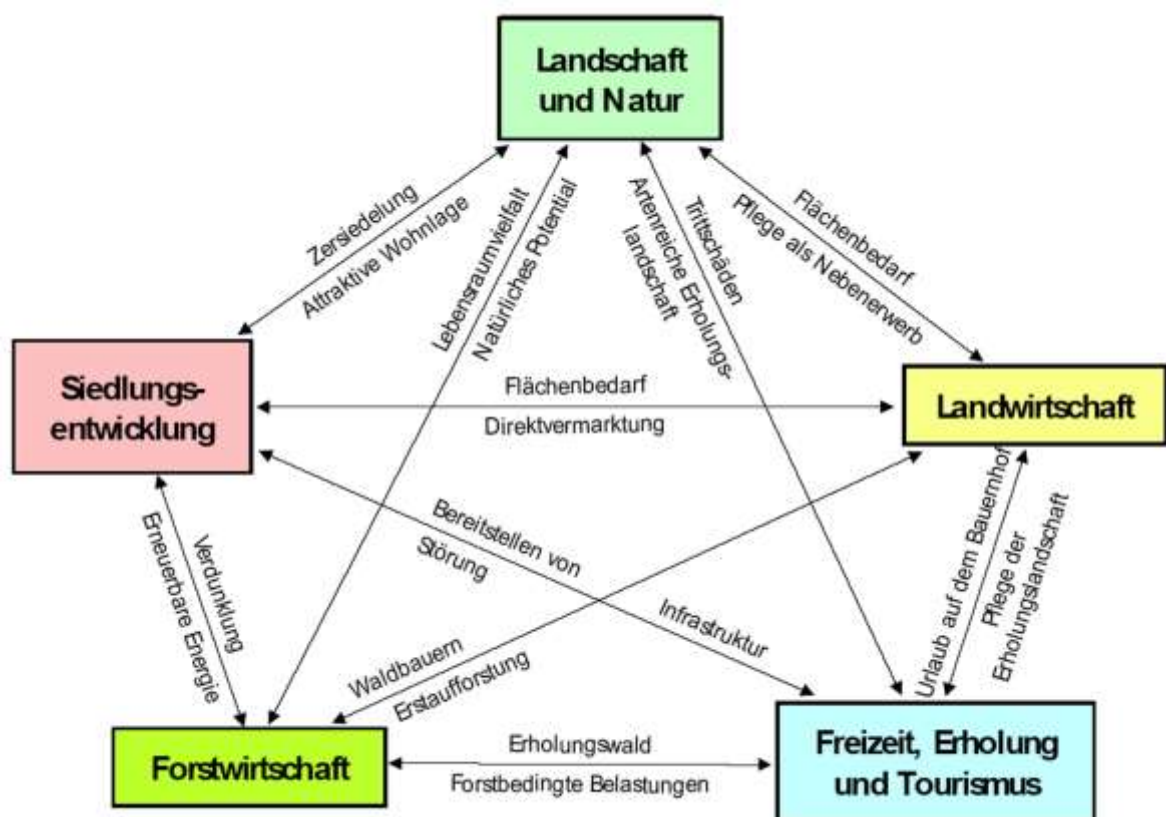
Landschaft und Natur

Zersiedelung
Attraktive Wohnlage

Lebensraumvielfalt
Natürliches Potential

Artenreiche Erholungslandschaft
Trittschäden

Flächenbedarf
Pflege als Nebenerwerb

Siedlungsentwicklung

Flächenbedarf
Direktvermarktung

Landwirtschaft

Bereitstellen von Infrastruktur
Störung

Verdunklung
Erneuerbare Energie

Waldbauern
Erstaufforstung

Urlaub auf dem Bauernhof
Pflege der Erholungslandschaft

Forstwirtschaft

Erholungswald
Forstbedingte Belastungen

Freizeit, Erholung und Tourismus